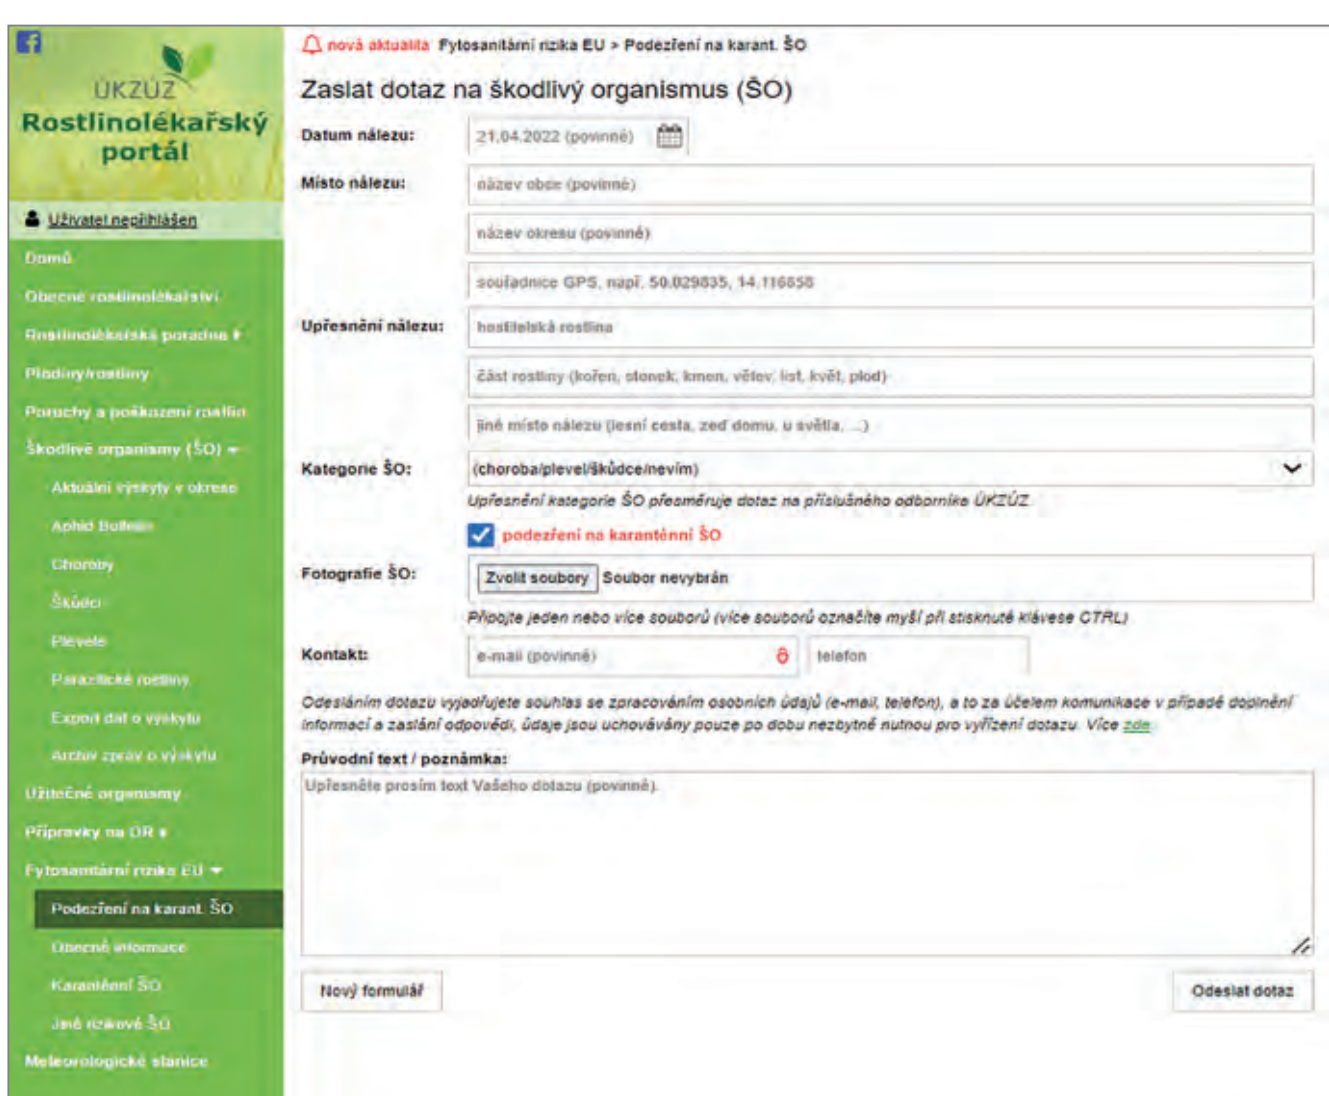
ÚKZÚZ
Rostlinolékařský portál

Uživatel nepřihlášen
Domů
Obecné rostlinolékařství
Rostlinolékařská poradna ▸
Plodiny/rostliny
Poruchy a poškození rostlin
Škodlivé organismy (ŠO) ▾
Aktuální výskyty v okrese
Aphid Bulletin
Choroby
Škůdci
Plevele
Parazitické rostliny
Export dat o výskytu
Archiv zpráv o výskytu
Užitečné organismy
Přípravky na OR ▸
Fytosanitární rizika EU ▾
Podezření na karant. ŠO
Obecné informace
Karanténní ŠO
Jiné rizikové ŠO
Meteorologické stanice

nová aktualita Fytosanitární rizika EU > Podezření na karant. ŠO

Zaslat dotaz na škodlivý organismus (ŠO)

Datum nálezu: 21.04.2022 (povinné)
Místo nálezu: název obce (povinné)
název okresu (povinné)
souřadnice GPS, např. 50.029835, 14.116858
Upřesnění nálezu: hostitelská rostlina
část rostliny (kořen, stonek, kmen, větev, list, květ, plod)
jiné místo nálezu (lesní cesta, zeď domu, u světla, ...)
Kategorie ŠO: (choroba/plevel/škůdce/nevím)
Upřesnění kategorie ŠO přesměruje dotaz na příslušného odborníka ÚKZÚZ
podezření na karanténní ŠO
Fotografie ŠO: Zvolit soubory Soubor nevybrán
Připojte jeden nebo více souborů (více souborů označíte myší při stisknuté klávese CTRL)
Kontakt: e-mail (povinné) telefon

Odesláním dotazu vyjadřujete souhlas se zpracováním osobních údajů (e-mail, telefon), a to za účelem komunikace v případě doplnění informací a zaslání odpovědi, údaje jsou uchovávány pouze po dobu nezbytně nutnou pro vyřízení dotazu. Více zde

Průvodní text / poznámka:
Upřesněte prosím text Vašeho dotazu (povinné).

Nový formulář
Odeslat dotaz